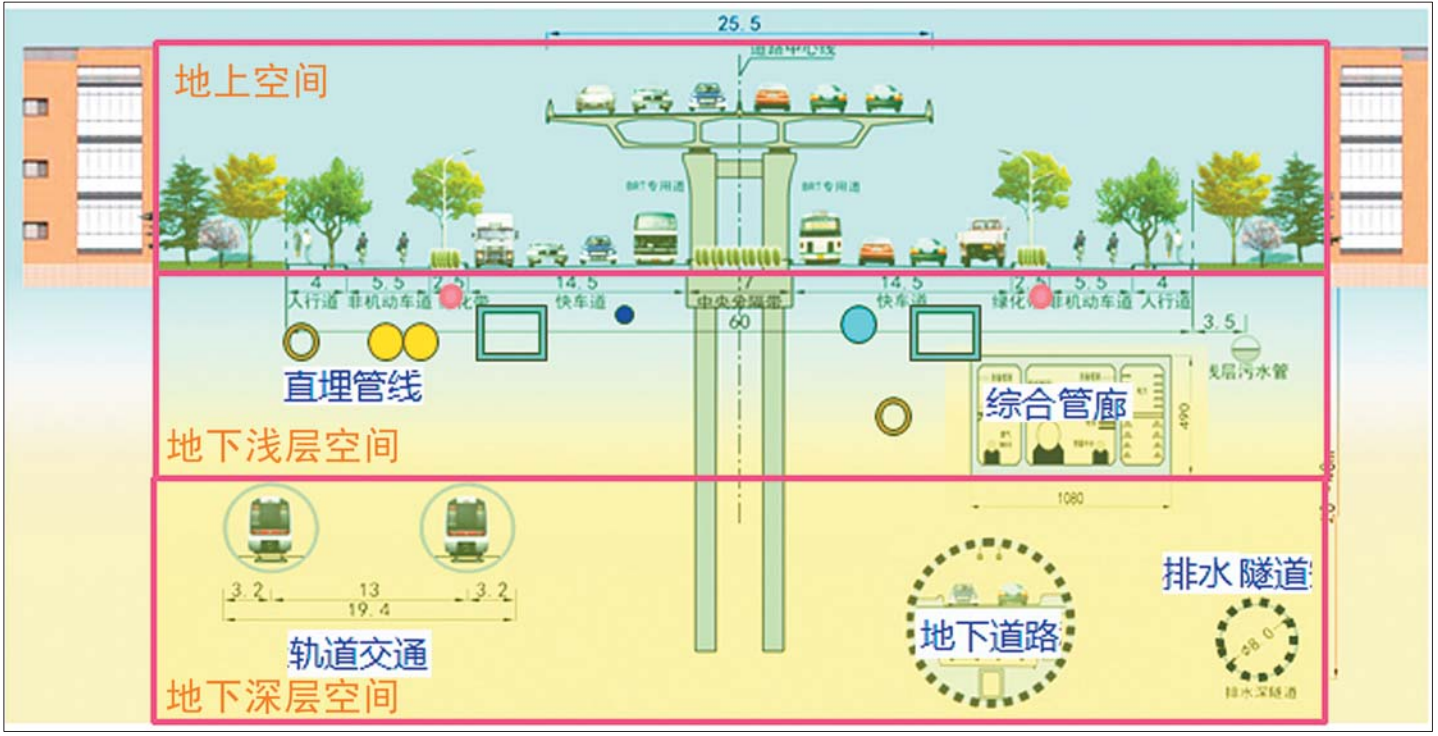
25.5

道路中心线

地上空间

BRT专用道

BRT专用道

4 人行道

5.5 非机动车道

2.5 绿化带

14.5 快车道

7 中央分隔带

60

14.5 快车道

2.5 绿化带

5.5 非机动车道

4 人行道

3.5

浅层污水管

直埋管线

综合管廊

490

1080

地下浅层空间

排水 隧道

3.2

13

3.2

19.4

轨道交通

地下道路

φ8.0

排水深隧道

地下深层空间